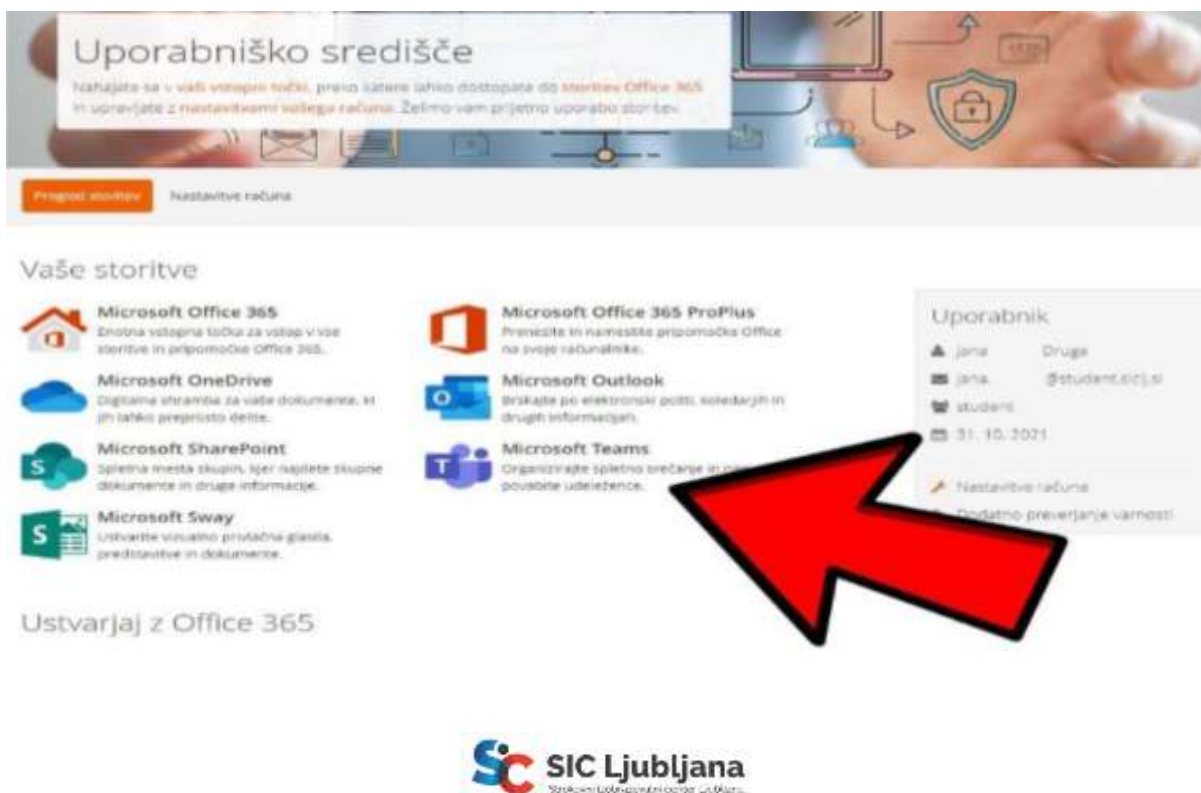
Uporabniško središče

Nahajate se v vaši vstopni točki, preko katere lahko dostopate do storitev Office 365 in upravljate z nastavitvami vašega računa. Želimo vam prijetno uporabo storitev.

Pregled storitev
Nastavitve računa

Vaše storitve

Microsoft Office 365
Enotna vstopna točka za vstop v vse storitve in pripomočke Office 365.

Microsoft OneDrive
Digitalna shramba za vaše dokumente, ki jih lahko preprosto delite.

Microsoft SharePoint
Spletna mesta skupin, kjer najdete skupne dokumente in druge informacije.

Microsoft Sway
Ustvarite vizualno privlačna glasila, predstavitve in dokumente.

Microsoft Office 365 ProPlus
Prenesite in namestite pripomočke Office na svoje računalnike.

Microsoft Outlook
Brskajte po elektronski pošti, koledarjih in drugih informacijah.

Microsoft Teams
Organizirajte spletno srečanje in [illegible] povabite udeležence.

Uporabnik
Jana Druga
jana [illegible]@student.siclj.si
student
31. 10. 2021

Nastavitve računa
Dodatno preverjanje varnosti

Ustvarjaj z Office 365

SIC Ljubljana
Šolski izobraževalni center Ljubljana